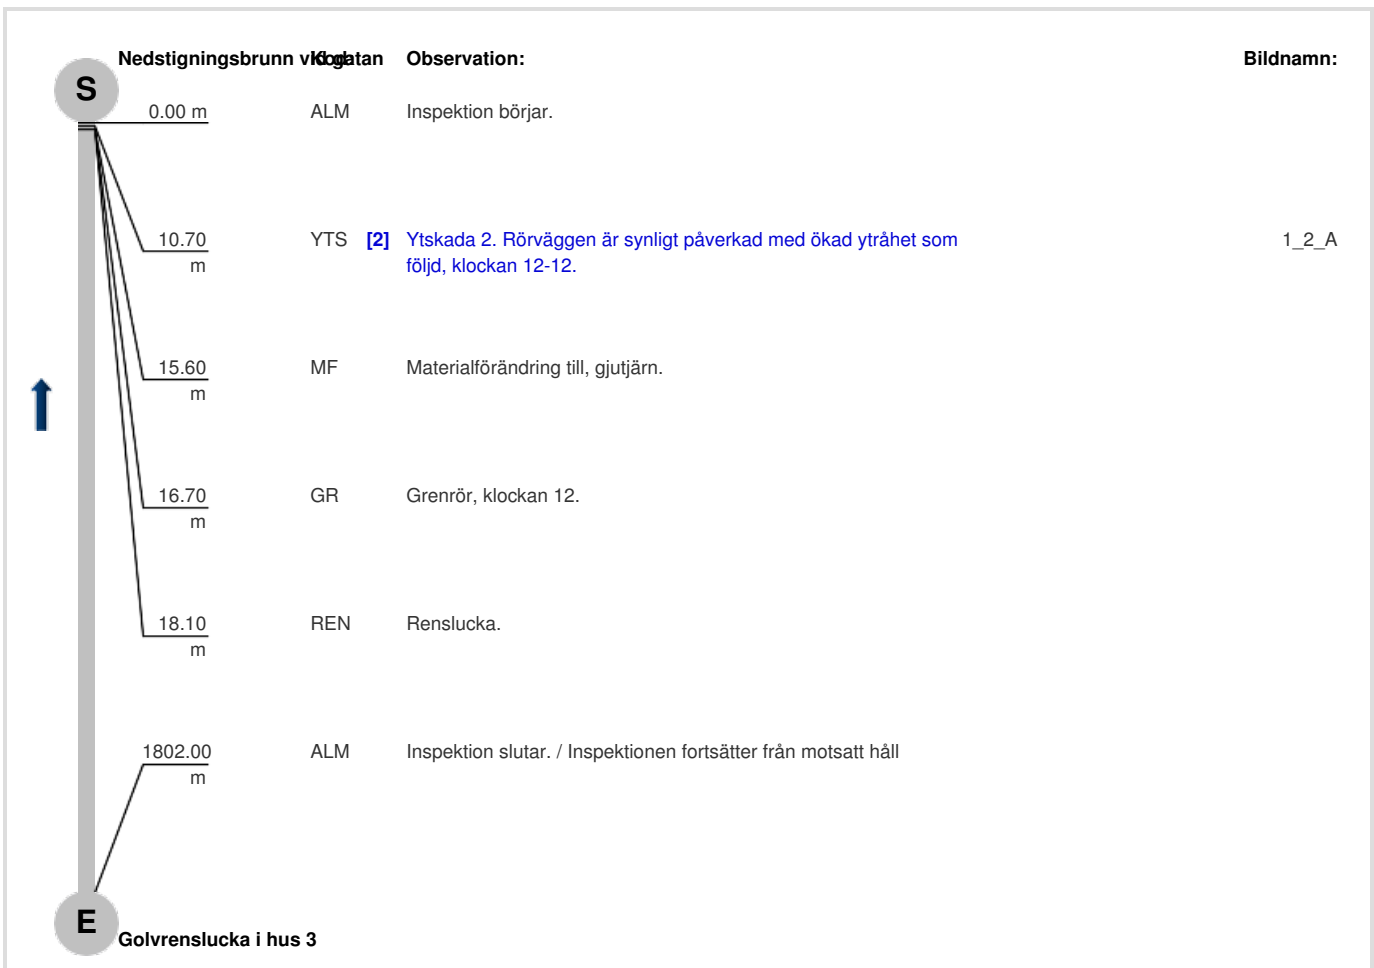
S

Nedstigningsbrunn vid gatan Kod: Observation: Bildnamn:

| | | | | |
|---|---|---|---|---|
| 0.00 m | ALM | | Inspektion börjar. | |
| 10.70 m | YTS | [2] | Ytskada 2. Rörväggen är synligt påverkad med ökad ytråhet som följd, klockan 12-12. | 1_2_A |
| 15.60 m | MF | | Materialförändring till, gjutjärn. | |
| 16.70 m | GR | | Grenrör, klockan 12. | |
| 18.10 m | REN | | Renslucka. | |
| 1802.00 m | ALM | | Inspektion slutar. / Inspektionen fortsätter från motsatt håll | |

E

Golvrenslucka i hus 3